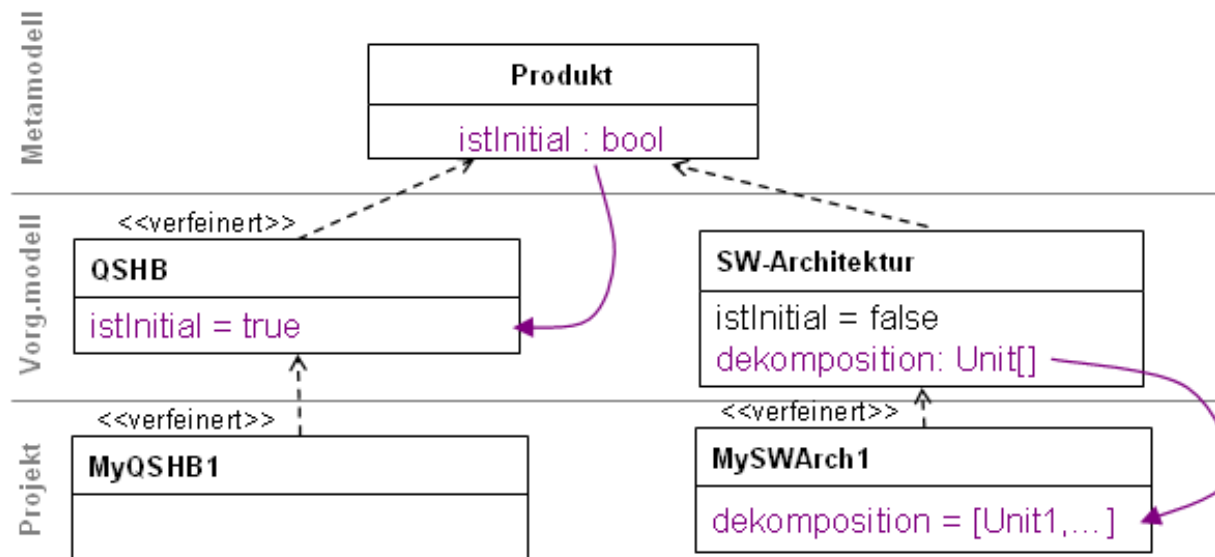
Metamodell

Produkt

istInitial : bool

Vorg.modell

<<verfeinert>>

QSHB

istInitial = true

SW-Architektur

istInitial = false
dekomposition: Unit[]

Projekt

<<verfeinert>>

MyQSHB1

<<verfeinert>>

MySWArch1

dekomposition = [Unit1,…]